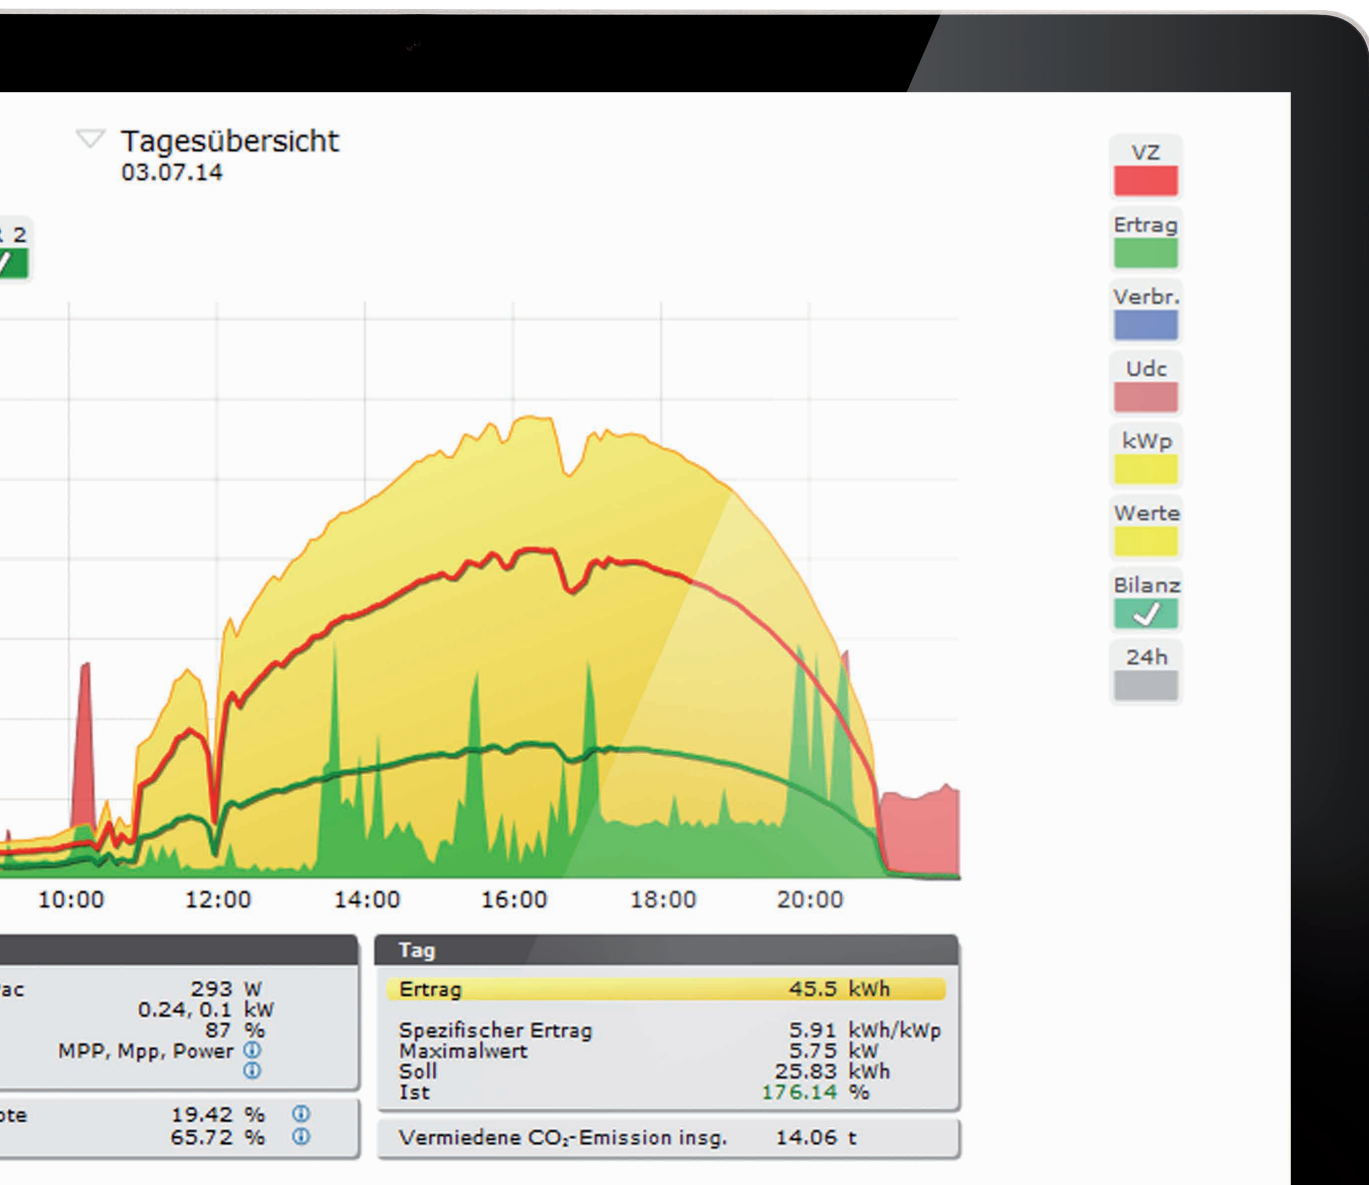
Tagesübersicht
03.07.14

2

VZ
Ertrag
Verbr.
Udc
kWp
Werte
Bilanz
24h

10:00 12:00 14:00 16:00 18:00 20:00

ac 293 W
0.24, 0.1 kW
87 %
MPP, Mpp, Power

te 19.42 %
65.72 %

Tag

| | | |
|---|---|---|
| Ertrag | 45.5 | kWh |
| Spezifischer Ertrag | 5.91 | kWh/kWp |
| Maximalwert | 5.75 | kW |
| Soll | 25.83 | kWh |
| Ist | 176.14 | % |

Vermiedene $CO_2$-Emission insg. 14.06 t